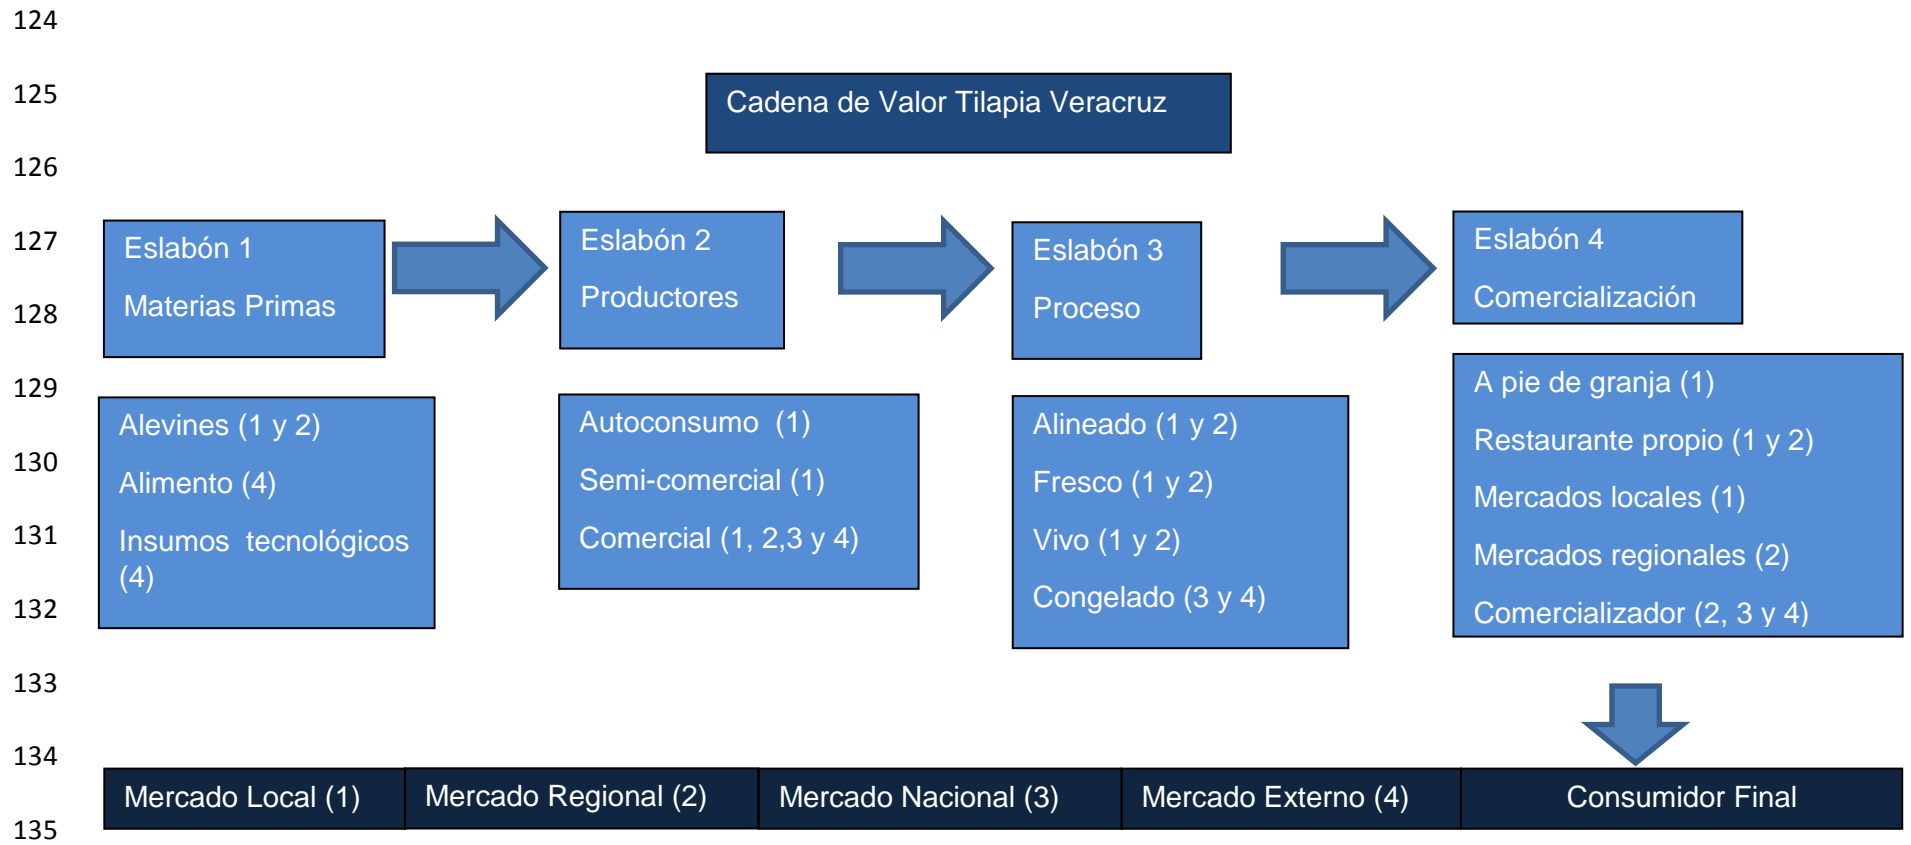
124
125
126
127
128
129
130
131
132
133
134
135

Cadena de Valor Tilapia Veracruz

Eslabón 1
Materias Primas

Eslabón 2
Productores

Eslabón 3
Proceso

Eslabón 4
Comercialización

Alevines (1 y 2)
Alimento (4)
Insumos tecnológicos (4)

Autoconsumo (1)
Semi-comercial (1)
Comercial (1, 2,3 y 4)

Alineado (1 y 2)
Fresco (1 y 2)
Vivo (1 y 2)
Congelado (3 y 4)

A pie de granja (1)
Restaurante propio (1 y 2)
Mercados locales (1)
Mercados regionales (2)
Comercializador (2, 3 y 4)

| Mercado Local (1) | Mercado Regional (2) | Mercado Nacional (3) | Mercado Externo (4) | Consumidor Final |